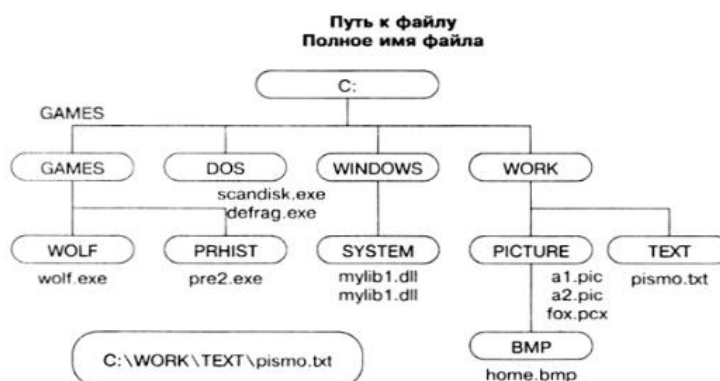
Путь к файлу
Полное имя файла

C:

GAMES

GAMES

DOS

scandisk.exe
defrag.exe

WINDOWS

WORK

WOLF

wolf.exe

PRHIST

pre2.exe

SYSTEM

mylib1.dll
mylib1.dll

PICTURE

a1.pic
a2.pic
fox.pcx

TEXT

pismo.txt

C:\WORK\TEXT\pismo.txt

BMP

home.bmp